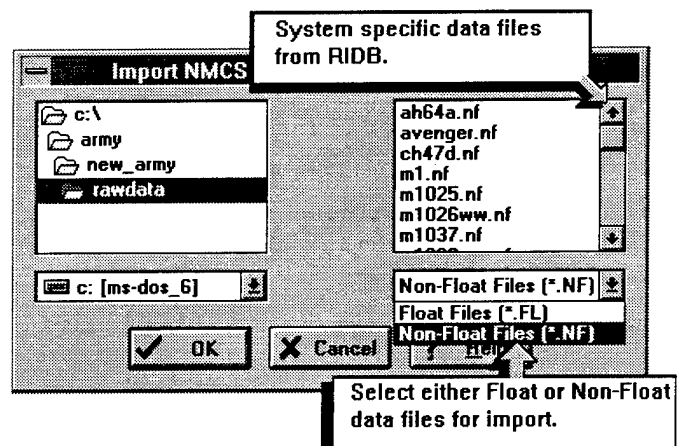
System specific data files from RIDB.

Import NMCS

c:\
army
new_army
rawdata

ah64a.nf
avenger.nf
ch47d.nf
m1.nf
m1025.nf
m1026ww.nf
m1037.nf
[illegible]

c: [ms-dos_6]

Non-Float Files (*.NF)
Float Files (*.FL)
Non-Float Files (*.NF)

OK
Cancel
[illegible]

Select either Float or Non-Float data files for import.